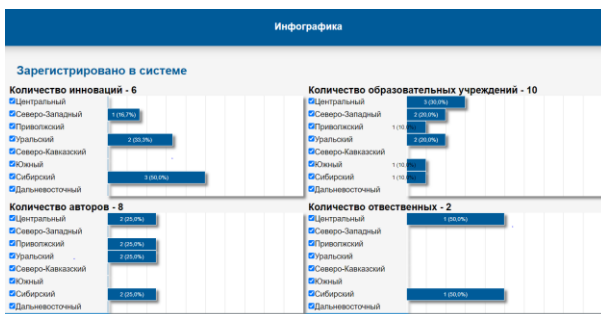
Инфографика

Зарегистрировано в системе

Количество инноваций - 6

Центральный
Северо-Западный 1 (16,7%)
Приволжский
Уральский 2 (33,3%)
Северо-Кавказский
Южный
Сибирский 3 (50,0%)
Дальневосточный

Количество образовательных учреждений - 10

Центральный 3 (30,0%)
Северо-Западный 2 (20,0%)
Приволжский 1 (10,0%)
Уральский 2 (20,0%)
Северо-Кавказский
Южный 1 (10,0%)
Сибирский 1 (10,0%)
Дальневосточный

Количество авторов - 8

Центральный 2 (25,0%)
Северо-Западный
Приволжский 2 (25,0%)
Уральский 2 (25,0%)
Северо-Кавказский
Южный
Сибирский 2 (25,0%)
Дальневосточный

Количество ответственных - 2

Центральный 1 (50,0%)
Северо-Западный
Приволжский
Уральский
Северо-Кавказский
Южный
Сибирский 1 (50,0%)
Дальневосточный